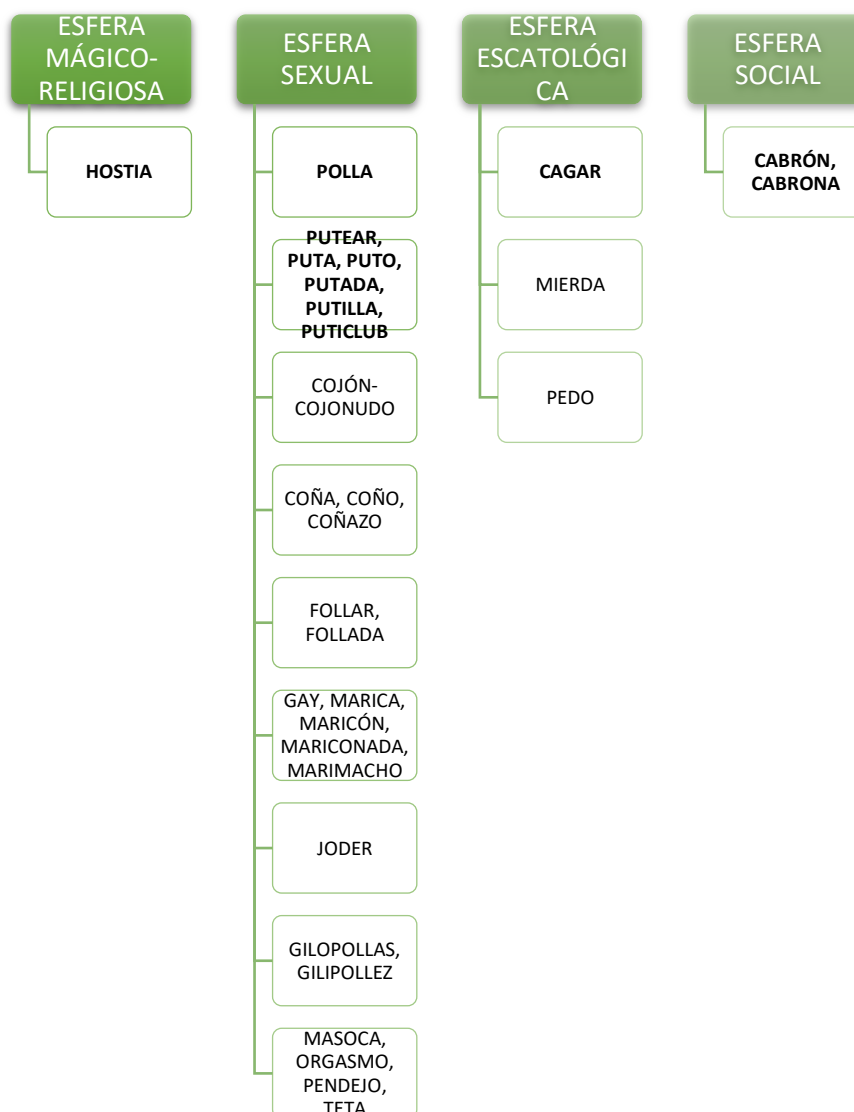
ESFERA MÁGICO-RELIGIOSA

HOSTIA

ESFERA SEXUAL

POLLA

PUTEAR, PUTA, PUTO, PUTADA, PUTILLA, PUTICLUB

COJÓN-COJONUDO

COÑA, COÑO, COÑAZO

FOLLAR, FOLLADA

GAY, MARICA, MARICÓN, MARICONADA, MARIMACHO

JODER

GILOPOLLAS, GILIPOLLEZ

MASOCA, ORGASMO, PENDEJO, TETA

ESFERA ESCATOLÓGICA

CAGAR

MIERDA

PEDO

ESFERA SOCIAL

CABRÓN, CABRONA